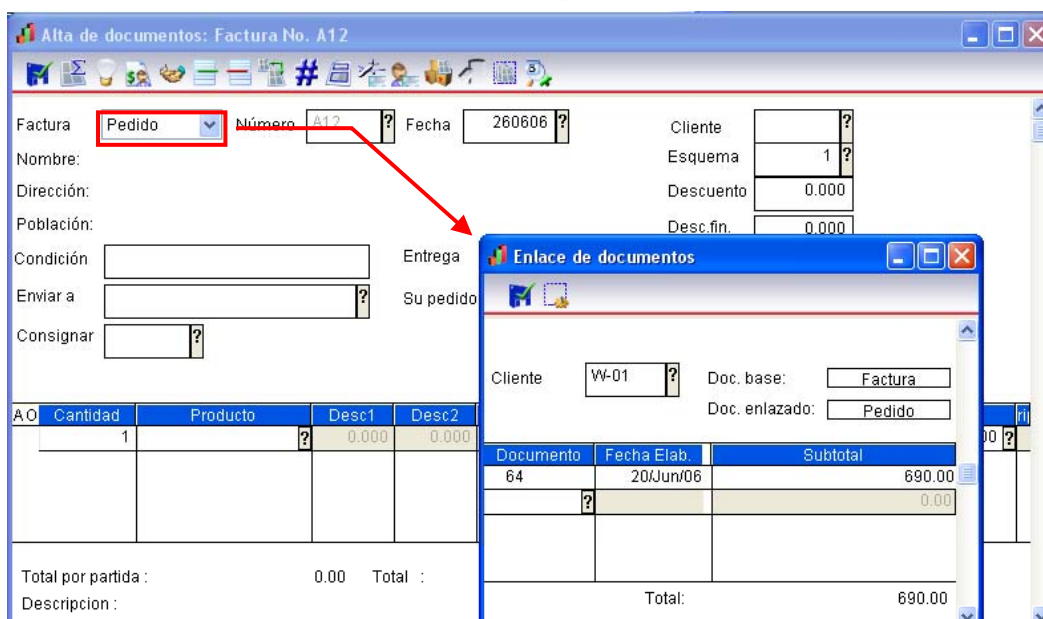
Alta de documentos: Factura No. A12

Factura Pedido Número A12 ? Fecha 260606 ?

Cliente ?
Esquema 1 ?
Descuento 0.000
Desc.fin. 0.000

Nombre:
Dirección:
Población:
Condición
Entrega
Enviar a ?
Su pedido
Consignar ?

| AO | Cantidad | Producto | Desc1 | Desc2 |
|---|---|---|---|---|
| | 1 | ? | 0.000 | 0.000 |

Total por partida : 0.00 Total :
Descripcion :

Enlace de documentos

Cliente W-01 ? Doc. base: Factura
Doc. enlazado: Pedido

| Documento | Fecha Elab. | Subtotal |
|---|---|---|
| 64 | 20/Jun/06 | 690.00 |
| ? | | 0.00 |

Total: 690.00